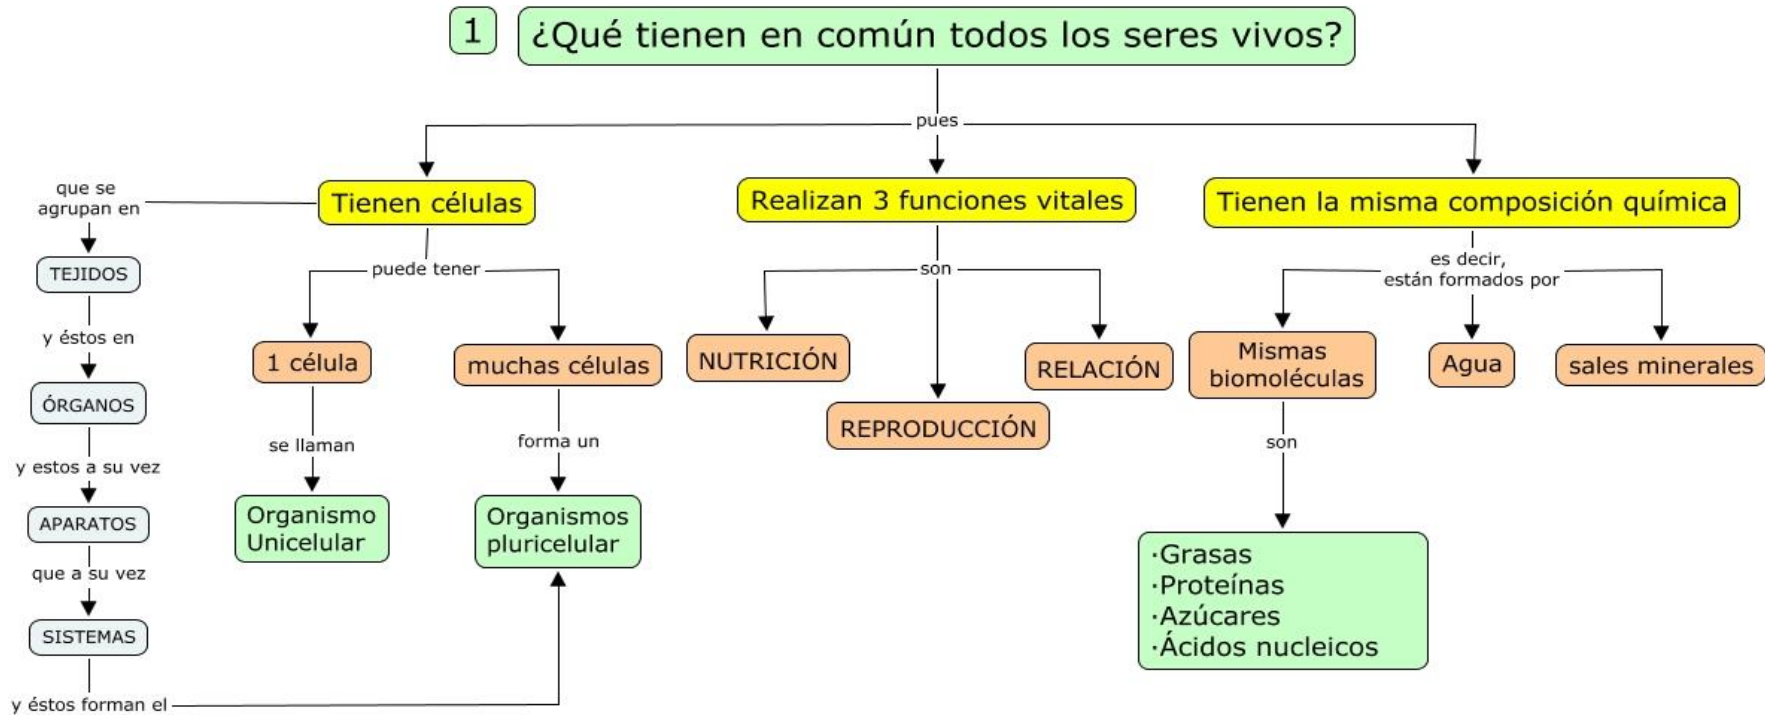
1

¿Qué tienen en común todos los seres vivos?

pues

Tienen células

Realizan 3 funciones vitales

Tienen la misma composición química

que se agrupan en

TEJIDOS

y éstos en

ÓRGANOS

y estos a su vez

APARATOS

que a su vez

SISTEMAS

y éstos forman el

puede tener

1 célula

se llaman

Organismo Unicelular

muchas células

forma un

Organismos pluricelular

son

NUTRICIÓN

REPRODUCCIÓN

RELACIÓN

es decir, están formados por

Mismas biomoléculas

son

·Grasas
·Proteínas
·Azúcares
·Ácidos nucleicos

Agua

sales minerales